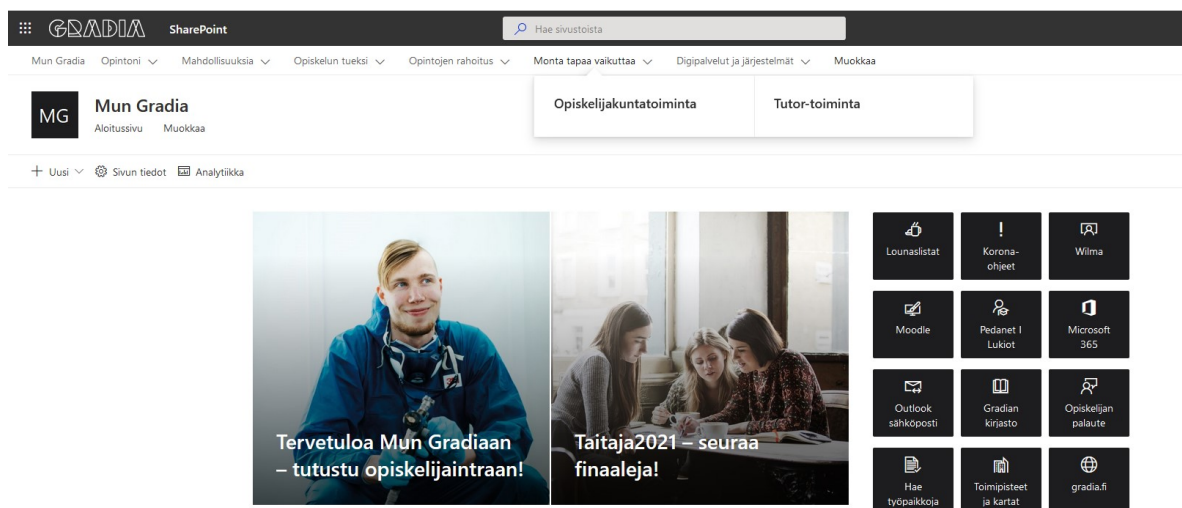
GRADIA SharePoint

Hae sivustoista

Mun Gradia Opintoni Mahdollisuuksia Opiskelun tukesi Opintojen rahoitus Monta tapaa vaikuttaa Digipalvelut ja järjestelmät Muokkaa

Opiskelijakuntatoiminta Tutor-toiminta

MG Mun Gradia
Aloitussivu Muokkaa

+ Uusi Sivun tiedot Analytiikka

Tervetuloa Mun Gradiaan – tutustu opiskelijaintraan!

Taitaja2021 – seuraa finaaleja!

Lounaslistat
Korona-ohjeet
Wilma
Moodle
Pedanet | Lukiot
Microsoft 365
Outlook sähköposti
Gradian kirjasto
Opiskelijan palaute
Hae työpaikkoja
Toimipisteet ja kartat
gradia.fi